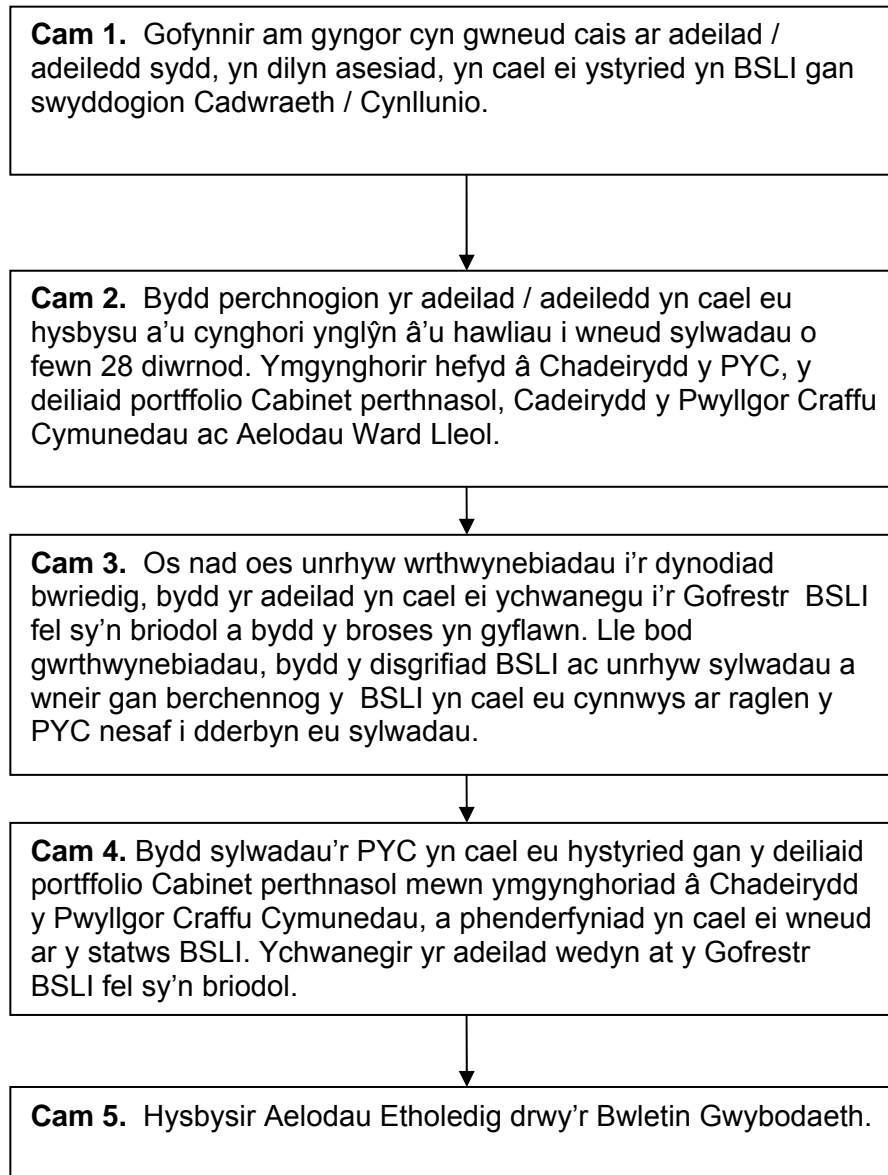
**Cam 1.** Gofynnir am gyngor cyn gwneud cais ar adeilad / adeiledd sydd, yn dilyn asesiad, yn cael ei ystyried yn BSLI gan swyddogion Cadwraeth / Cynllunio.

**Cam 2.** Bydd perchnogion yr adeilad / adeiledd yn cael eu hysbysu a'u cynghori ynglŷn â'u hawliau i wneud sylwadau o fewn 28 diwrnod. Ymgynghorir hefyd â Chadeirydd y PYC, y deiliaid portffolio Cabinet perthnasol, Cadeirydd y Pwyllgor Craffu Cymunedau ac Aelodau Ward Lleol.

**Cam 3.** Os nad oes unrhyw wrthwynebiadau i'r dynodiad bwriedig, bydd yr adeilad yn cael ei ychwanegu i'r Gofrestr BSLI fel sy'n briodol a bydd y broses yn gyflawn. Lle bod gwrthwynebiadau, bydd y disgrifiad BSLI ac unrhyw sylwadau a wneir gan berchennog y BSLI yn cael eu cynnwys ar raglen y PYC nesaf i dderbyn eu sylwadau.

**Cam 4.** Bydd sylwadau'r PYC yn cael eu hystyried gan y deiliaid portffolio Cabinet perthnasol mewn ymgynghoriad â Chadeirydd y Pwyllgor Craffu Cymunedau, a phenderfyniad yn cael ei wneud ar y statws BSLI. Ychwanegir yr adeilad wedyn at y Gofrestr BSLI fel sy'n briodol.

**Cam 5.** Hysbysir Aelodau Etholedig drwy'r Bwletin Gwybodaeth.